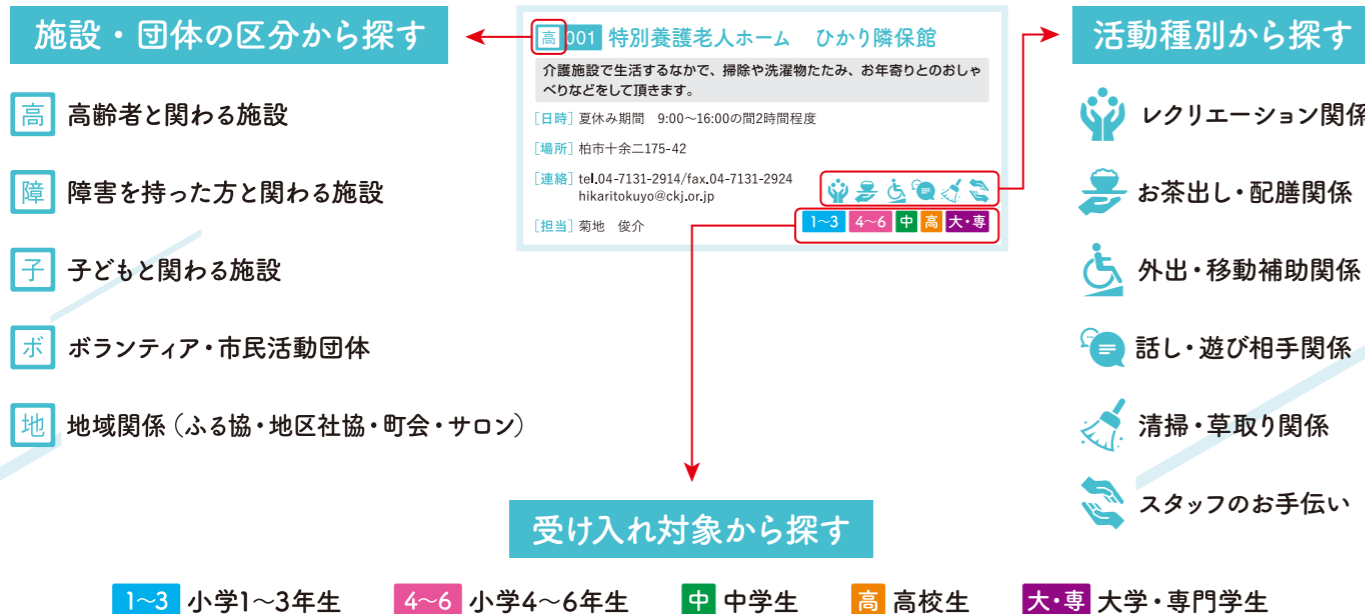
施設・団体の区分から探す

高 高齢者と関わる施設

障 障害を持った方と関わる施設

子 子どもと関わる施設

ボ ボランティア・市民活動団体

地 地域関係（ふる協・地区社協・町会・サロン）

高 001 特別養護老人ホーム　ひかり隣保館

介護施設で生活するなかで、掃除や洗濯物たたみ、お年寄りとのおしゃべりなどをして頂きます。

［日時］夏休み期間　9:00～16:00の間2時間程度

［場所］柏市十余二175-42

［連絡］tel.04-7131-2914/fax.04-7131-2924
hikaritokuyo@ckj.or.jp

［担当］菊地　俊介

1～3　4～6　中　高　大・専

活動種別から探す

レクリエーション関係

お茶出し・配膳関係

外出・移動補助関係

話し・遊び相手関係

清掃・草取り関係

スタッフのお手伝い

受け入れ対象から探す

1～3 小学1～3年生　4～6 小学4～6年生　中 中学生　高 高校生　大・専 大学・専門学生